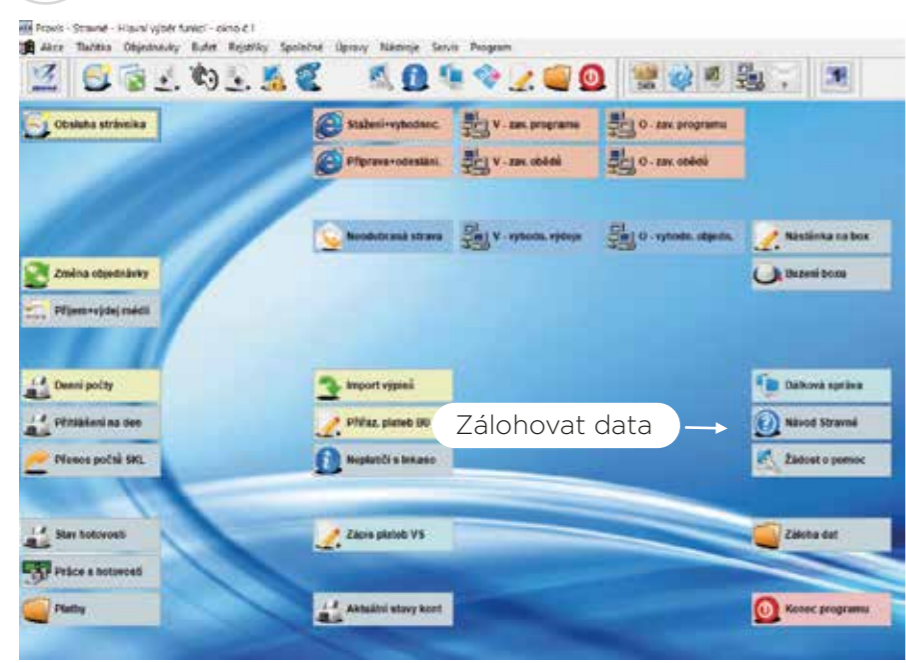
Provis - Stravné - Hlavní výběr funkcí - okno č.1

Akce Tlačítka Objednávky Bufet Rejstříky Společné Úpravy Nástroje Servis Program

Obsluha strávníka

Stažení+vyhodnoc.

V - zav. programu

O - zav. programu

Příprava+odeslání.

V - zav. obědů

O - zav. obědů

Neodebraná strava

V - vyhodn. výdeje

O - vyhodn. objedn.

Nástěnka na box

Změna objednávky

Buzení boxu

Příjem+výdej médií

Denní počty

Import výpisů

Dálková správa

Přihlášení na den

Přiřaz. plateb BÚ

Zálohovat data

Návod Stravné

Přenos počtů SKL

Neplatiči s inkaso

Žádost o pomoc

Stav hotovosti

Zápis plateb VS

Záloha dat

Práce s hotovostí

Platby

Aktuální stavy kont

Konec programu